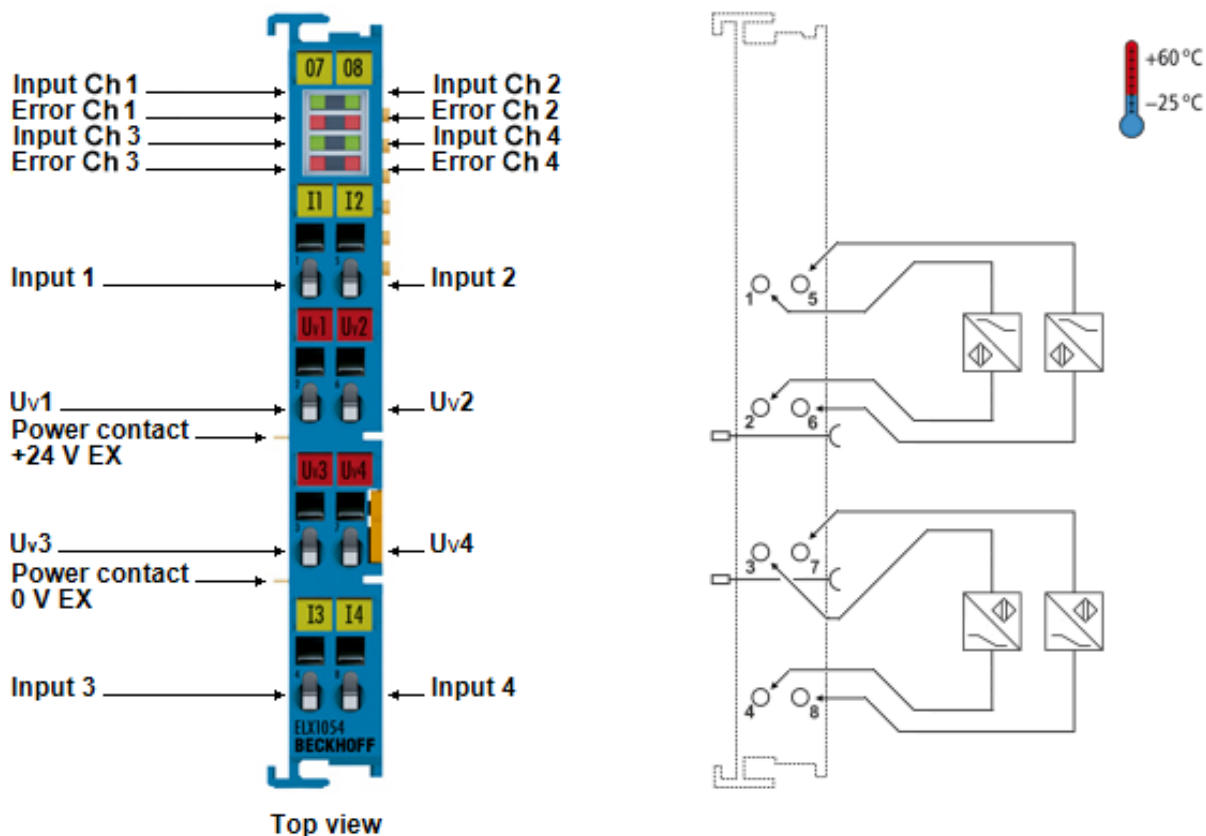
07 08

Input Ch 1
Error Ch 1
Input Ch 3
Error Ch 3

Input Ch 2
Error Ch 2
Input Ch 4
Error Ch 4

I1 I2

Input 1
Input 2

Uv1 Uv2

Uv1
Power contact +24 V EX
Uv2

Uv3 Uv4

Uv3
Power contact 0 V EX
Uv4

I3 I4

Input 3
Input 4

ELX1054
BECKHOFF

Top view

+60 °C
–25 °C

1 5
2 6
3 7
4 8